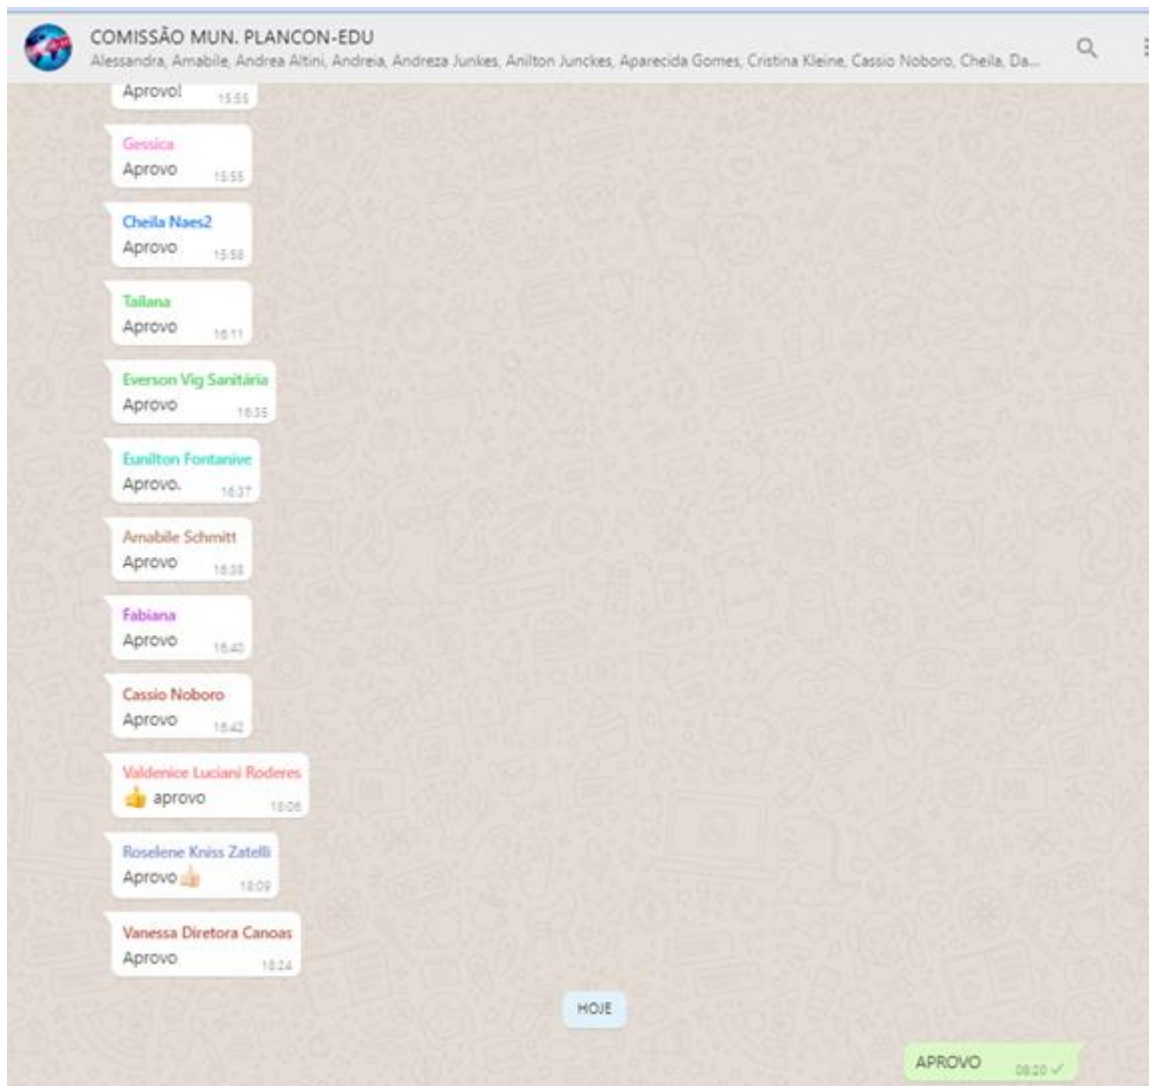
COMISSÃO MUN. PLANCON-EDU
Alessandra, Amabile, Andrea Altini, Andreia, Andreza Junkes, Anilton Junckes, Aparecida Gomes, Cristina Kleine, Cassio Noboro, Cheila, Da...

Aprovo! 15:55

Gessica
Aprovo 15:56

Cheila Naes2
Aprovo 15:58

Tailana
Aprovo 16:11

Everson Vig Sanitária
Aprovo 16:35

Eunilton Fontanive
Aprovo. 16:37

Amabile Schmitt
Aprovo 16:38

Fabiana
Aprovo 16:40

Cassio Noboro
Aprovo 16:42

Valdenice Luciani Roderes
👍 aprovo 18:06

Roselene Kniss Zatelli
Aprovo👍 18:09

Vanessa Diretora Canoas
Aprovo 18:24

HOJE

APROVO 08:20